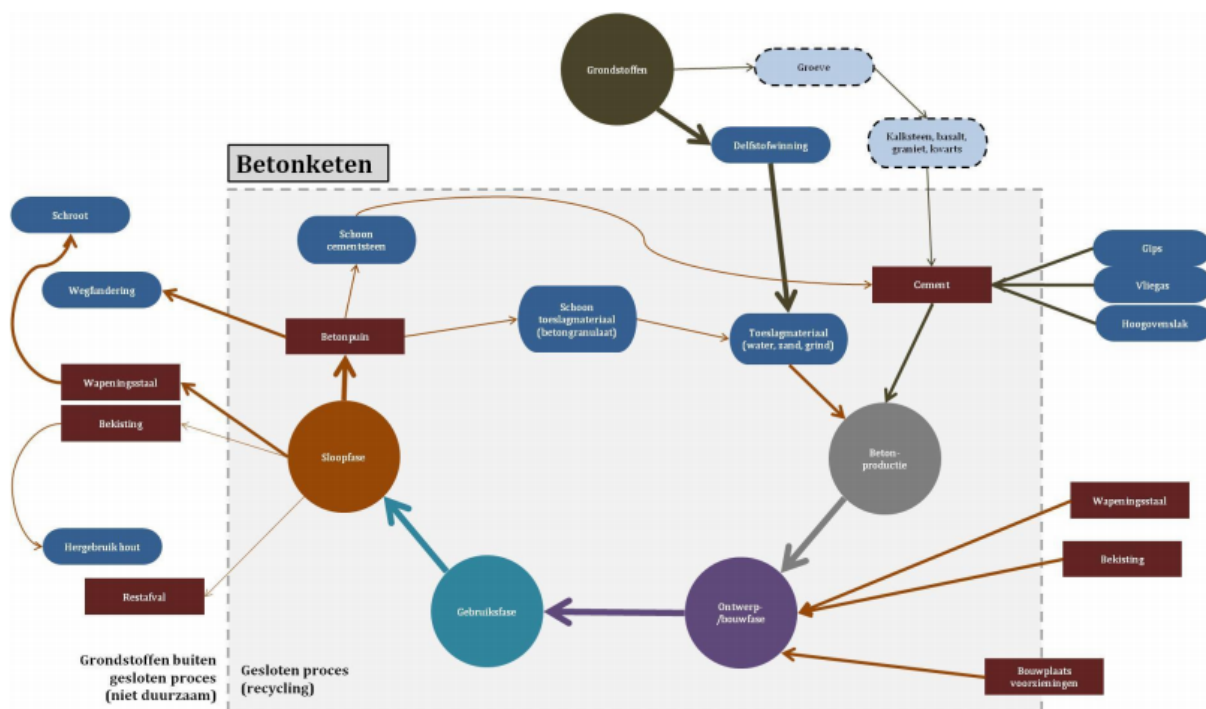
Grondstoffen

Groeve

Delfstofwinning

Kalksteen, basalt, graniet, kwarts

Betonketen

Schroot

Schoon cementsteen

Gips

Cement

Vliegas

Wegfundering

Hoogovenslak

Betonpuin

Schoon toeslagmateriaal (betongranulaat)

Toeslagmateriaal (water, zand, grind)

Wapeningsstaal

Bekisting

Sloopfase

Beton-productie

Wapeningsstaal

Bekisting

Hergebruik hout

Restafval

Gebruiksfase

Ontwerp-/bouwfase

Bouwplaats voorzieningen

Grondstoffen buiten gesloten proces (niet duurzaam)

Gesloten proces (recycling)